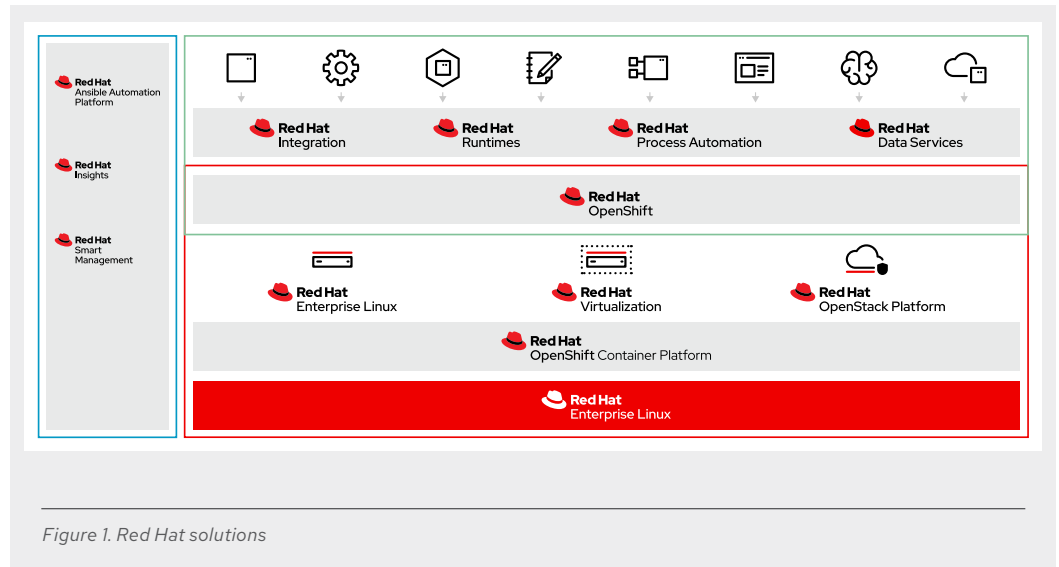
Red Hat
Ansible Automation Platform

Red Hat
Insights

Red Hat
Smart Management

Red Hat
Integration

Red Hat
Runtimes

Red Hat
Process Automation

Red Hat
Data Services

Red Hat
OpenShift

Red Hat
Enterprise Linux

Red Hat
Virtualization

Red Hat
OpenStack Platform

Red Hat
OpenShift Container Platform

Red Hat
Enterprise Linux

Figure 1. Red Hat solutions